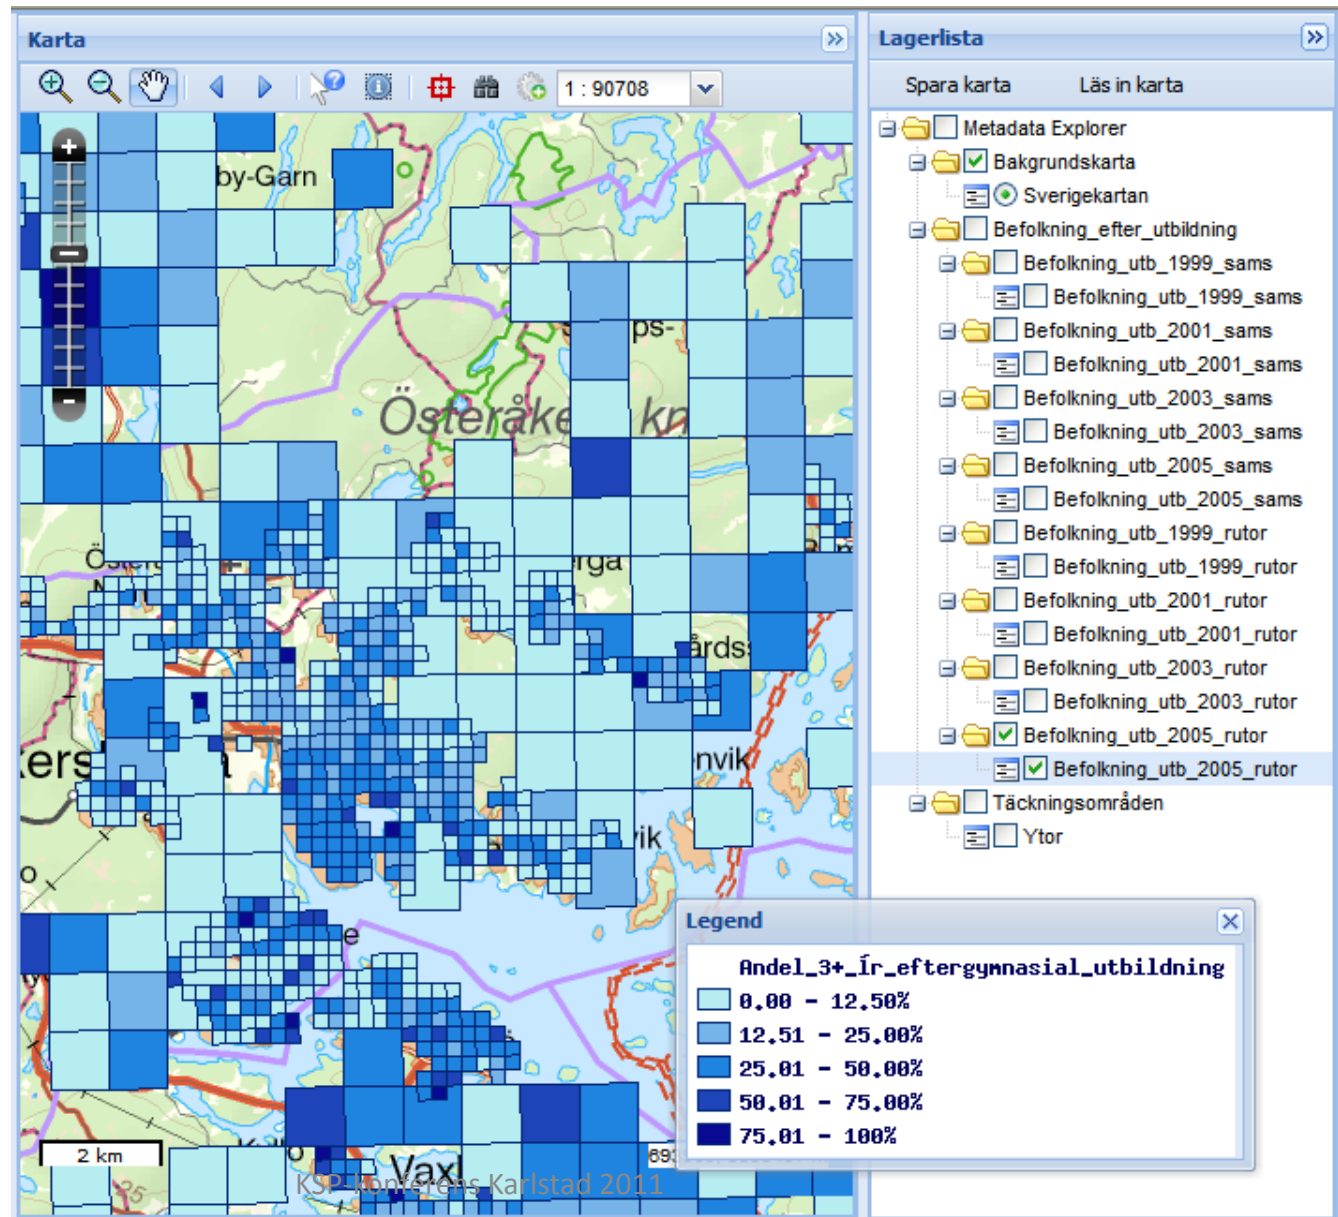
Karta

1 : 90708

by-Garn

ps-

Österåke kn

Ö

rga

årds

ers

nvik

vik

o

e

2 km

Vaxh

693

KSP-konferens Karlstad 2011

Lagerlista

Spara karta

Läs in karta

Metadata Explorer

Bakgrundskarta

Sverigekartan

Befolkning_efter_utbildning

Befolkning_utb_1999_sams

Befolkning_utb_1999_sams

Befolkning_utb_2001_sams

Befolkning_utb_2001_sams

Befolkning_utb_2003_sams

Befolkning_utb_2003_sams

Befolkning_utb_2005_sams

Befolkning_utb_2005_sams

Befolkning_utb_1999_rutor

Befolkning_utb_1999_rutor

Befolkning_utb_2001_rutor

Befolkning_utb_2001_rutor

Befolkning_utb_2003_rutor

Befolkning_utb_2003_rutor

Befolkning_utb_2005_rutor

Befolkning_utb_2005_rutor

Täckningsområden

Ytor

Legend

Andel_3+_Ĭr_eftergymnasial_utbildning

0.00 - 12.50%

12.51 - 25.00%

25.01 - 50.00%

50.01 - 75.00%

75.01 - 100%